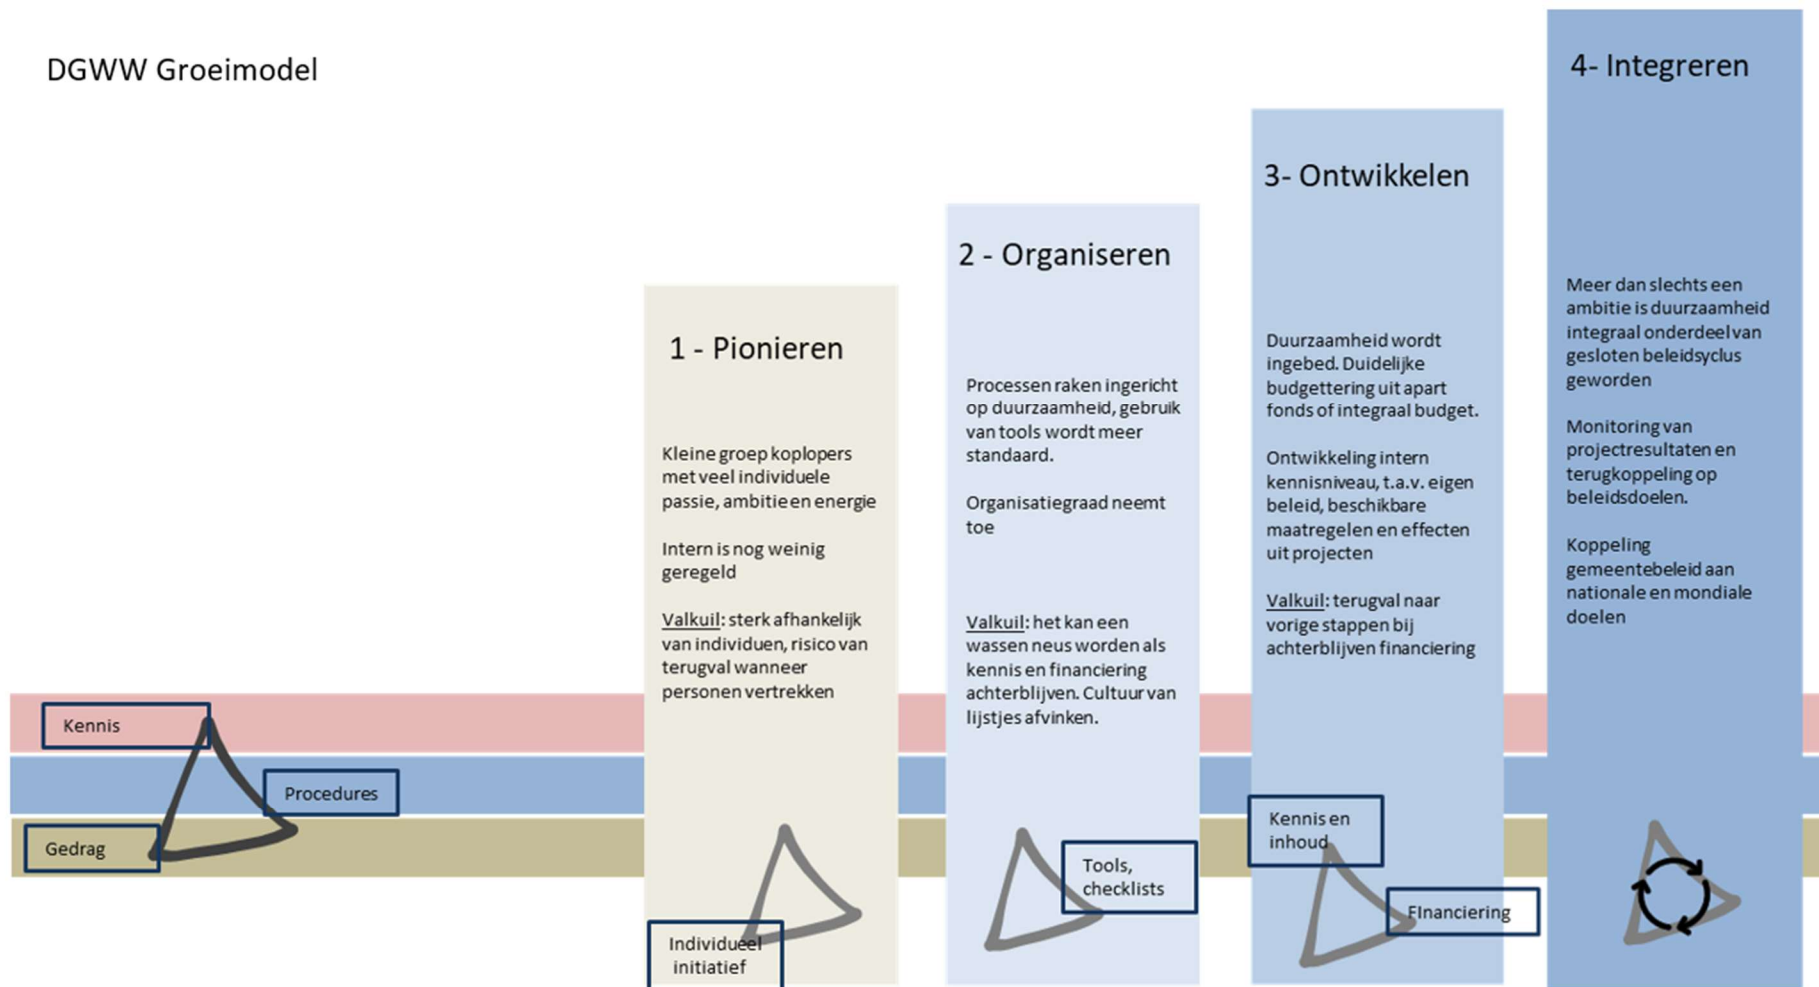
DGWW Groeimodel

Kennis

Procedures

Gedrag

1 - Pionieren

Kleine groep koplopers met veel individuele passie, ambitie en energie

Intern is nog weinig geregeld

Valkuil: sterk afhankelijk van individuen, risico van terugval wanneer personen vertrekken

Individueel initiatief

2 - Organiseren

Processen raken ingericht op duurzaamheid, gebruik van tools wordt meer standaard.

Organisatiegraad neemt toe

Valkuil: het kan een wassen neus worden als kennis en financiering achterblijven. Cultuur van lijstjes afvinken.

Tools, checklists

3- Ontwikkelen

Duurzaamheid wordt ingebed. Duidelijke budgettering uit apart fonds of integraal budget.

Ontwikkeling intern kennisniveau, t.a.v. eigen beleid, beschikbare maatregelen en effecten uit projecten

Valkuil: terugval naar vorige stappen bij achterblijven financiering

Kennis en inhoud

Financiering

4- Integreren

Meer dan slechts een ambitie is duurzaamheid integraal onderdeel van gesloten beleidsyclus geworden

Monitoring van projectresultaten en terugkoppeling op beleidsdoelen.

Koppeling gemeentebeleid aan nationale en mondiale doelen